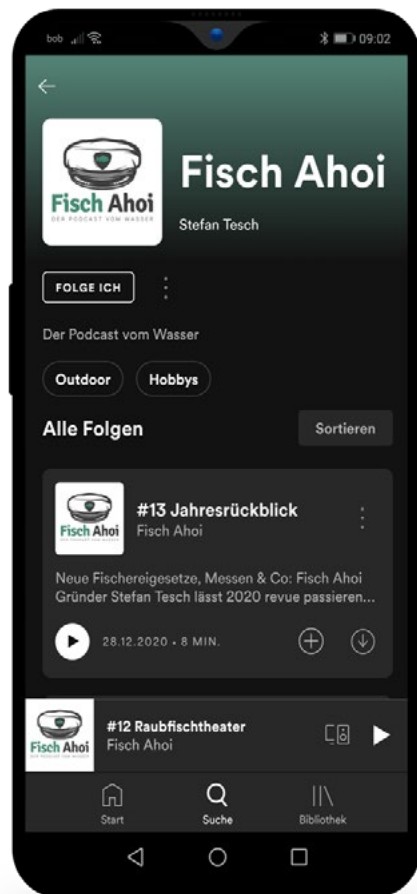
bob 09:02

Fisch Ahoi
DER PODCAST VOM WASSER

Fisch Ahoi

Stefan Tesch

FOLGE ICH

Der Podcast vom Wasser

Outdoor

Hobbys

Alle Folgen

Sortieren

Fisch Ahoi

#13 Jahresrückblick

Fisch Ahoi

Neue Fischereigesetze, Messen & Co: Fisch Ahoi Gründer Stefan Tesch lässt 2020 revue passieren...

28.12.2020 • 8 MIN.

Fisch Ahoi

#12 Raubfischtheater

Fisch Ahoi

Start

Suche

Bibliothek